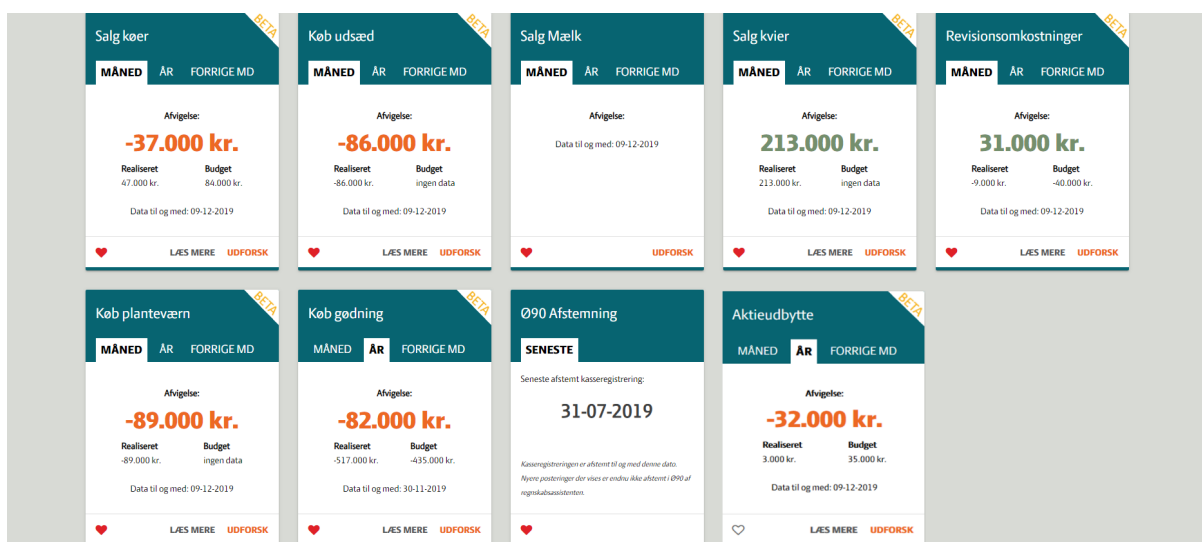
Salg køer
BETA
MÅNED ÅR FORRIGE MD
Afvigelse:
-37.000 kr.
Realiseret 47.000 kr.
Budget 84.000 kr.
Data til og med: 09-12-2019
LÆS MERE UDFORSK

Køb udsæd
BETA
MÅNED ÅR FORRIGE MD
Afvigelse:
-86.000 kr.
Realiseret -86.000 kr.
Budget ingen data
Data til og med: 09-12-2019
LÆS MERE UDFORSK

Salg Mælk
MÅNED ÅR FORRIGE MD
Afvigelse:
Data til og med: 09-12-2019
UDFORSK

Salg kvier
BETA
MÅNED ÅR FORRIGE MD
Afvigelse:
213.000 kr.
Realiseret 213.000 kr.
Budget ingen data
Data til og med: 09-12-2019
LÆS MERE UDFORSK

Revisionsomkostninger
BETA
MÅNED ÅR FORRIGE MD
Afvigelse:
31.000 kr.
Realiseret -9.000 kr.
Budget -40.000 kr.
Data til og med: 09-12-2019
LÆS MERE UDFORSK

Køb planteværn
BETA
MÅNED ÅR FORRIGE MD
Afvigelse:
-89.000 kr.
Realiseret -89.000 kr.
Budget ingen data
Data til og med: 09-12-2019
LÆS MERE UDFORSK

Køb gødning
BETA
MÅNED ÅR FORRIGE MD
Afvigelse:
-82.000 kr.
Realiseret -517.000 kr.
Budget -435.000 kr.
Data til og med: 30-11-2019
LÆS MERE UDFORSK

Ø90 Afstemning
SENESTE
Seneste afstemt kasseregistrering:
31-07-2019
Kasseregistreringen er afstemt til og med denne dato. Nyere posteringer der vises er endnu ikke afstemt i Ø90 af regnskabsassistenten.

Aktieudbytte
BETA
MÅNED ÅR FORRIGE MD
Afvigelse:
-32.000 kr.
Realiseret 3.000 kr.
Budget 35.000 kr.
Data til og med: 09-12-2019
LÆS MERE UDFORSK